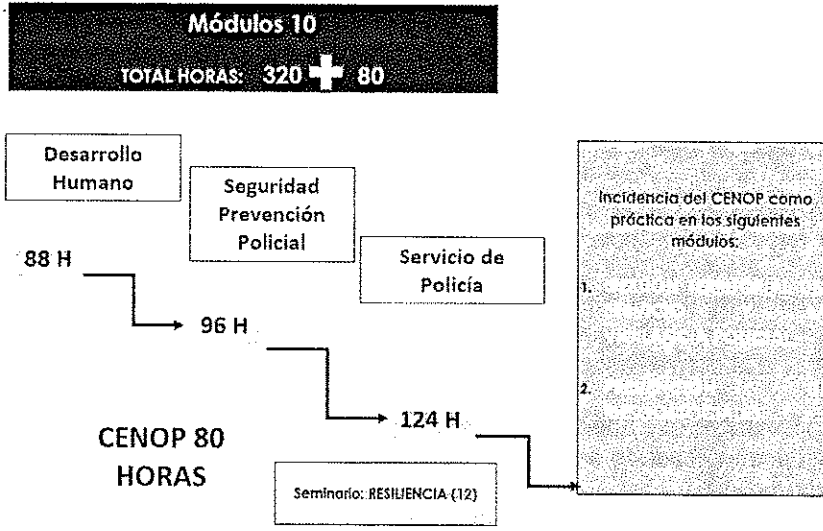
Módulos 10

TOTAL HORAS: 320 + 80

Desarrollo Humano

Seguridad Prevención Policial

Servicio de Policía

88 H

96 H

124 H

CENOP 80 HORAS

Seminario: RESILIENCIA (12)

Incidencia del CENOP como práctica en los siguientes módulos:

1. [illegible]

2. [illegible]